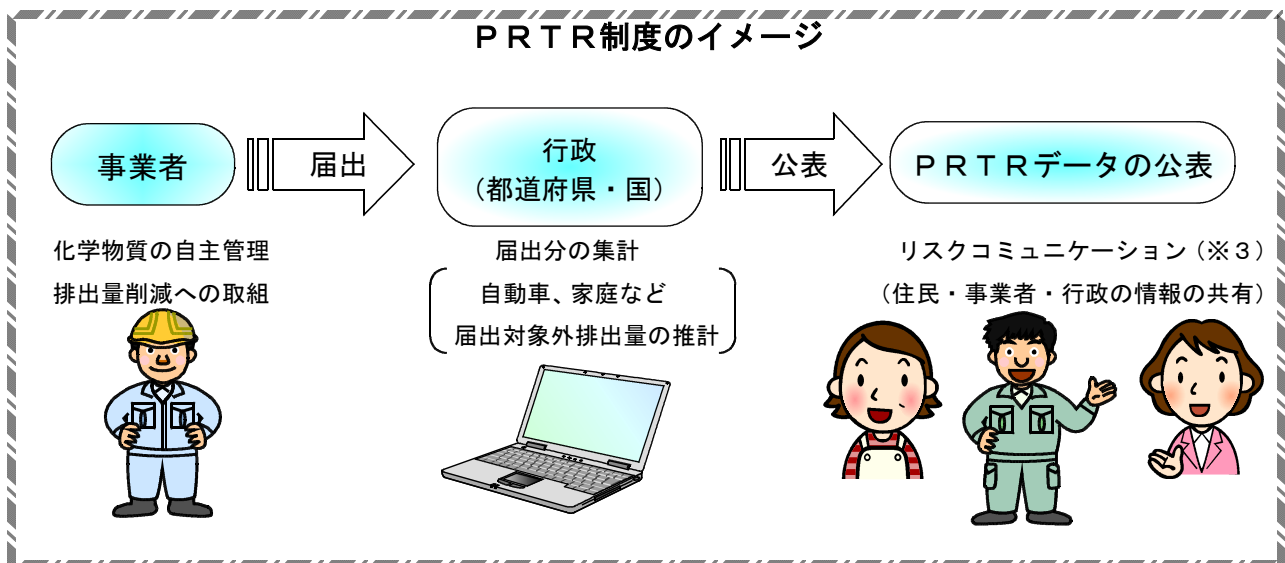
ＰＲＴＲ制度のイメージ

事業者

届出

行政
（都道府県・国）

公表

ＰＲＴＲデータの公表

化学物質の自主管理
排出量削減への取組

届出分の集計
自動車、家庭など
届出対象外排出量の推計

リスクコミュニケーション（※３）
（住民・事業者・行政の情報の共有）